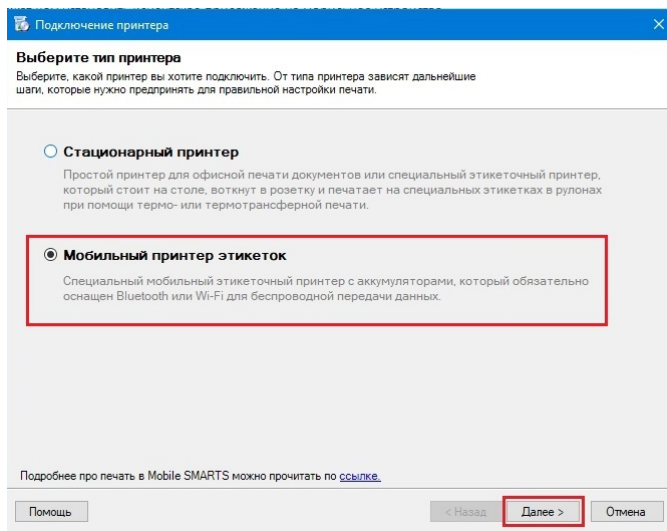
Подключение принтера

Выберите тип принтера

Выберите, какой принтер вы хотите подключить. От типа принтера зависят дальнейшие шаги, которые нужно предпринять для правильной настройки печати.

Стационарный принтер

Простой принтер для офисной печати документов или специальный этикеточный принтер, который стоит на столе, воткнут в розетку и печатает на специальных этикетках в рулонах при помощи термо- или термотрансферной печати.

Мобильный принтер этикеток

Специальный мобильный этикеточный принтер с аккумуляторами, который обязательно оснащен Bluetooth или Wi-Fi для беспроводной передачи данных.

Подробнее про печать в Mobile SMARTS можно прочитать по ссылке.

Помощь

< Назад

Далее >

Отмена